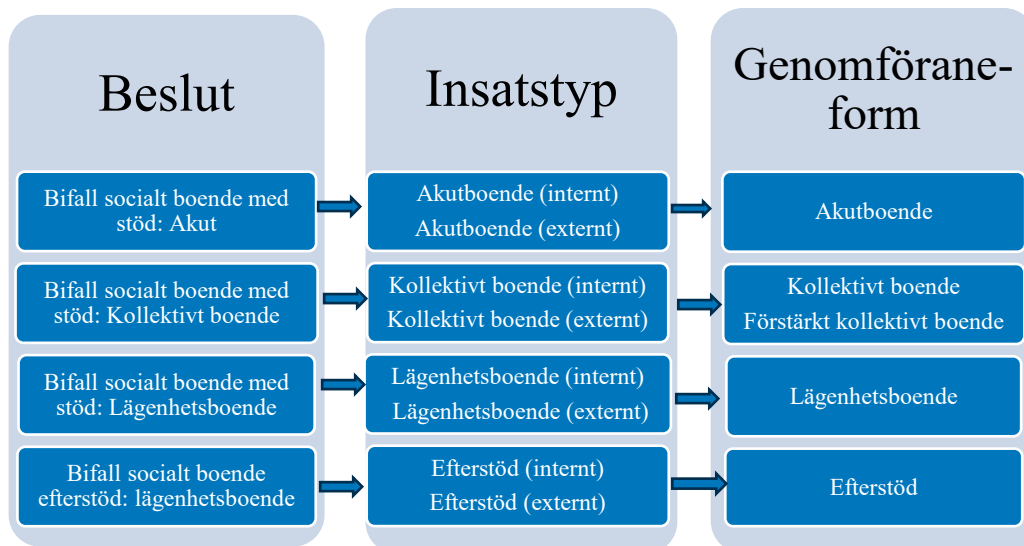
Beslut

Bifall socialt boende med stöd: Akut

Bifall socialt boende med stöd: Kollektivt boende

Bifall socialt boende med stöd: Lägenhetsboende

Bifall socialt boende efterstöd: lägenhetsboende

Insatstyp

Akutboende (internt)
Akutboende (externt)

Kollektivt boende (internt)
Kollektivt boende (externt)

Lägenhetsboende (internt)
Lägenhetsboende (externt)

Efterstöd (internt)
Efterstöd (externt)

Genomföraneform

Akutboende

Kollektivt boende
Förstärkt kollektivt boende

Lägenhetsboende

Efterstöd